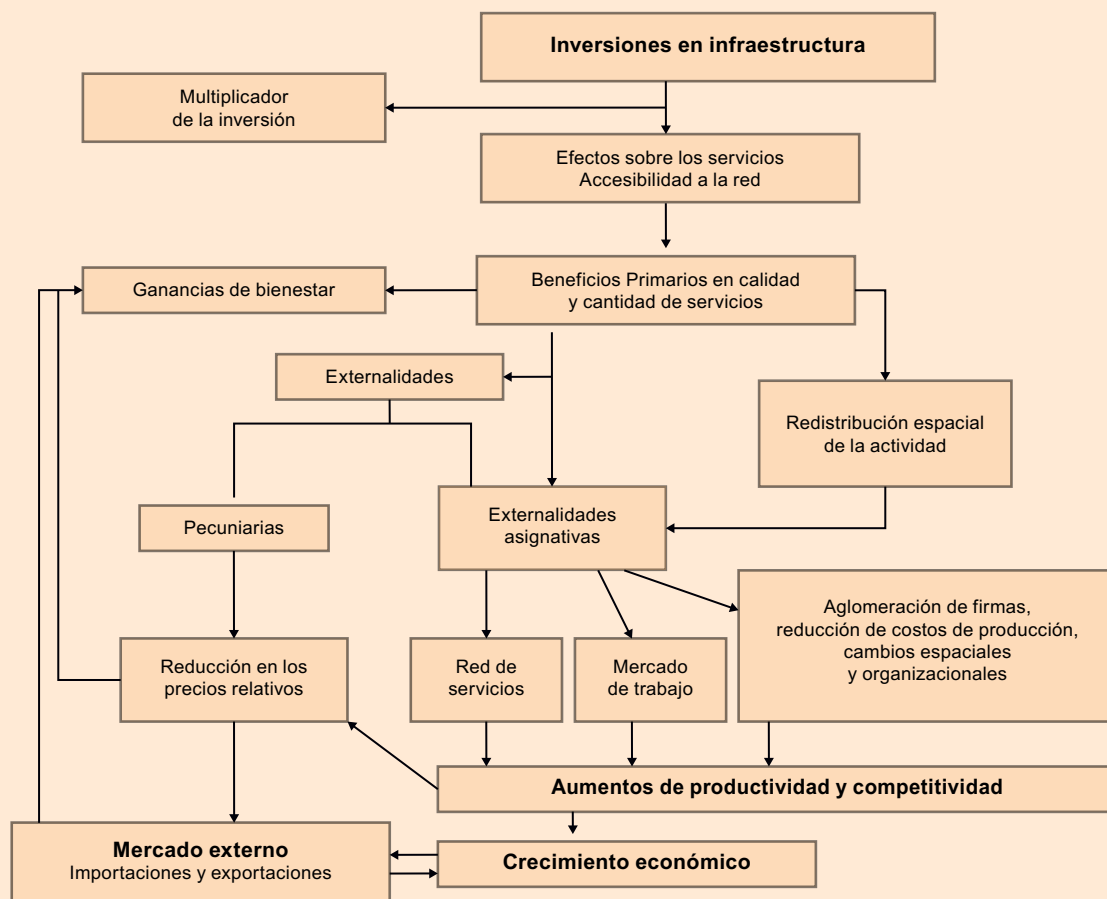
Inversiones en infraestructura

Multiplicador de la inversión

Efectos sobre los servicios
Accesibilidad a la red

Ganancias de bienestar

Beneficios Primarios en calidad y cantidad de servicios

Externalidades

Redistribución espacial de la actividad

Pecuniarias

Externalidades asignativas

Reducción en los precios relativos

Red de servicios

Mercado de trabajo

Aglomeración de firmas, reducción de costos de producción, cambios espaciales y organizacionales

Aumentos de productividad y competitividad

Mercado externo
Importaciones y exportaciones

Crecimiento económico